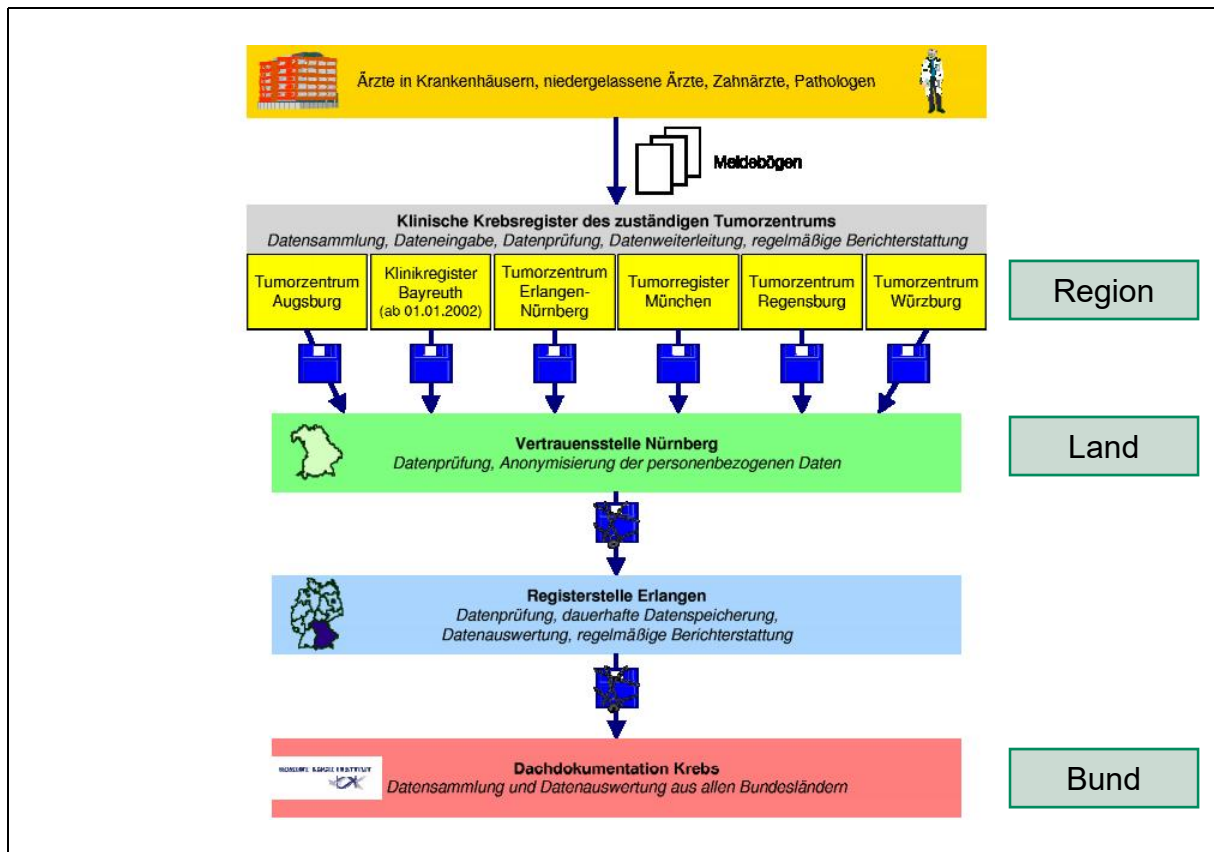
Ärzte in Krankenhäusern, niedergelassene Ärzte, Zahnärzte, Pathologen

Meldebögen

Klinische Krebsregister des zuständigen Tumorzentrums
Datensammlung, Dateneingabe, Datenprüfung, Datenweiterleitung, regelmäßige Berichterstattung

Tumorzentrum Augsburg

Klinikregister Bayreuth (ab 01.01.2002)

Tumorzentrum Erlangen-Nürnberg

Tumorregister München

Tumorzentrum Regensburg

Tumorzentrum Würzburg

Region

Vertrauensstelle Nürnberg
Datenprüfung, Anonymisierung der personenbezogenen Daten

Land

Registerstelle Erlangen
Datenprüfung, dauerhafte Datenspeicherung, Datenauswertung, regelmäßige Berichterstattung

ROBERT KOCH INSTITUT

Dachdokumentation Krebs
Datensammlung und Datenauswertung aus allen Bundesländern

Bund